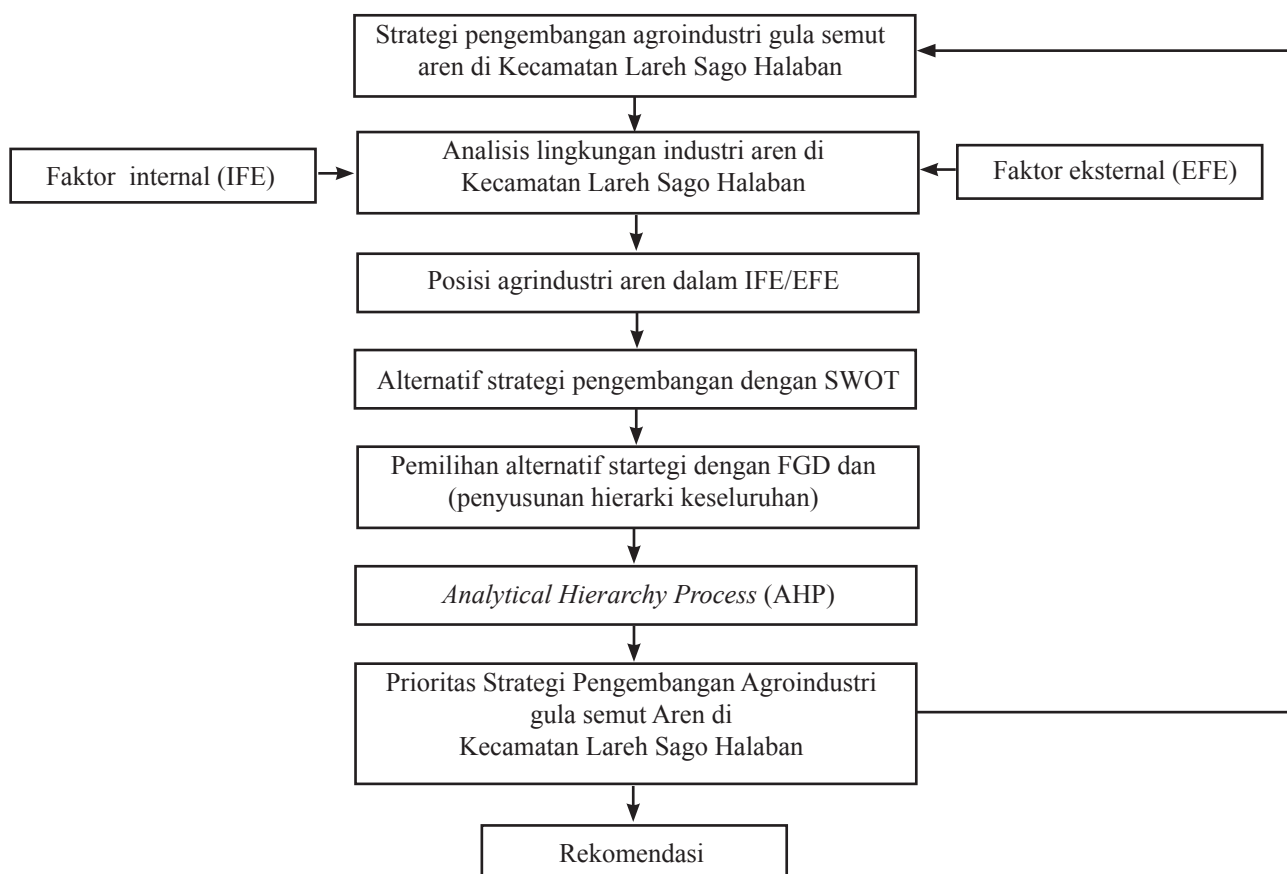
Strategi pengembangan agroindustri gula semut aren di Kecamatan Lareh Sago Halaban

Faktor internal (IFE)

Analisis lingkungan industri aren di Kecamatan Lareh Sago Halaban

Faktor eksternal (EFE)

Posisi agrindustri aren dalam IFE/EFE

Alternatif strategi pengembangan dengan SWOT

Pemilihan alternatif startegi dengan FGD dan (penyusunan hierarki keseluruhan)

*Analytical Hierarchy Process* (AHP)

Prioritas Strategi Pengembangan Agroindustri gula semut Aren di Kecamatan Lareh Sago Halaban

Rekomendasi